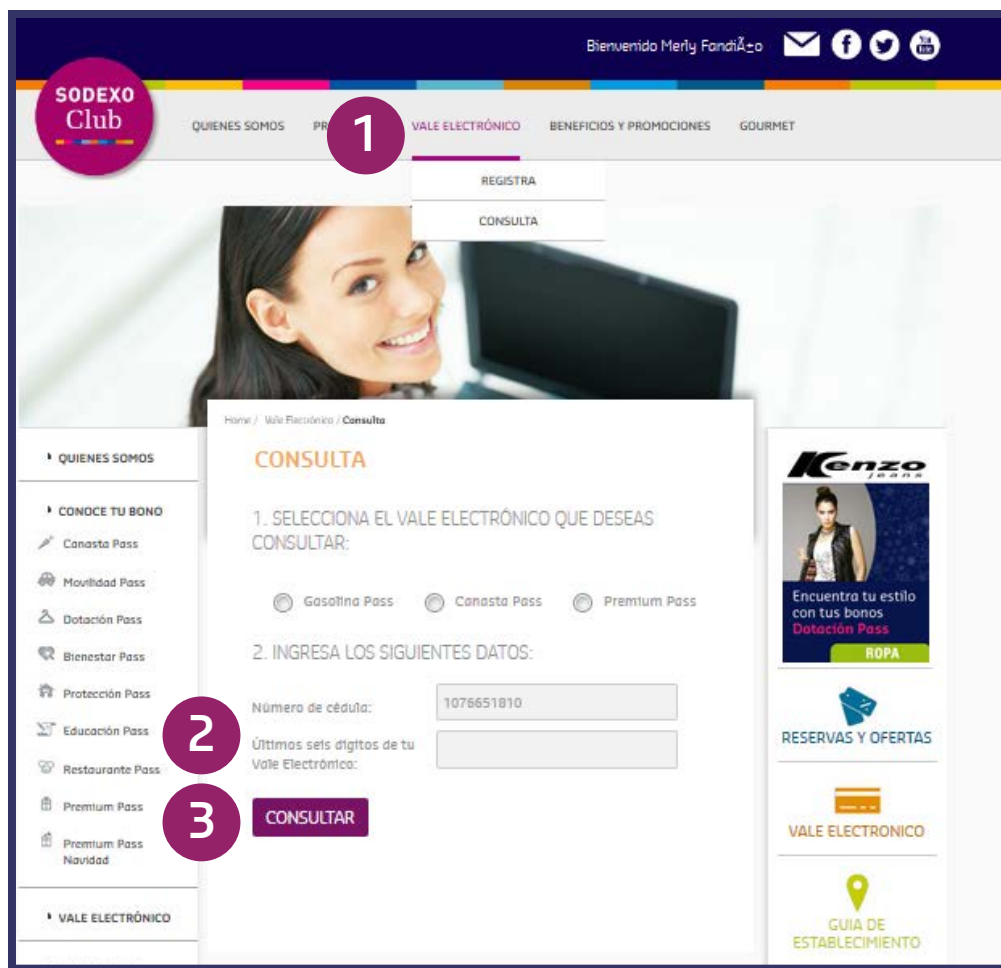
Bienvenido Merly FandiÃ±o

SODEXO Club

QUIENES SOMOS PR 1 VALE ELECTRÓNICO BENEFICIOS Y PROMOCIONES GOURMET

REGISTRA

CONSULTA

Home / Vale Electrónico / Consulta

CONSULTA

1. SELECCIONA EL VALE ELECTRÓNICO QUE DESEAS CONSULTAR:

Gasolina Pass Canasta Pass Premium Pass

2. INGRESA LOS SIGUIENTES DATOS:

Número de cédula: 1076651810

2

Últimos seis digitos de tu Vale Electrónico:

3

CONSULTAR

QUIENES SOMOS

CONOCE TU BONO

Canasta Pass

Movilidad Pass

Dotación Pass

Bienestar Pass

Protección Pass

Educación Pass

Restaurante Pass

Premium Pass

Premium Pass Navidad

VALE ELECTRÓNICO

Kenzo jeans

Encuentra tu estilo con tus bonos Dotación Pass

ROPA

RESERVAS Y OFERTAS

VALE ELECTRONICO

GUIA DE ESTABLECIMIENTO